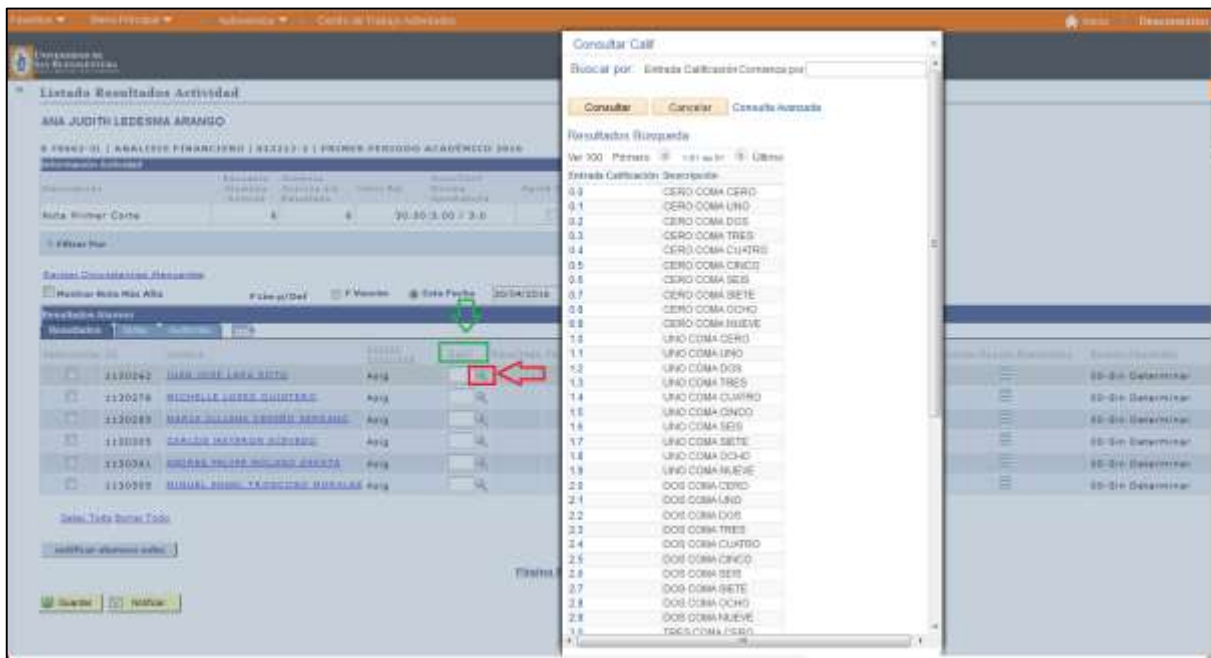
Favoritos ▼ Menú Principal ▼ > Autoservicio ▼ > Centro de Trabajo Actividades

Inicio Desconectar

Universidad de San Buenaventura

Listado Resultados Actividad

ANA JUDITH LEDESMA ARANGO

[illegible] | ANALISIS FINANCIERO | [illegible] | PRIMER PERIODO ACADÉMICO 2016

Información Actividad

Nota Primer Corte 6 6 30.00 3.00 / 3.0

Filtrar Por

Mostrar Nota Más Alta F Vencim Esta Fecha 20/04/2016

Resultados Alumno

| | ID | Nombre | | | |
|---|---|---|---|---|---|
| | 1130262 | JUAN JOSE LARA SOTO | Asig | | 00-Sin Determinar |
| | 1130276 | MICHELLE LOPEZ QUINTERO | Asig | | 00-Sin Determinar |
| | 1130285 | MARIA JULIANA CRESPO SERRANO | Asig | | 00-Sin Determinar |
| | 1130305 | CARLOS MATERON ACEVEDO | Asig | | 00-Sin Determinar |
| | 1130361 | ANDRES FELIPE HOLGADO ZAPATA | Asig | | 00-Sin Determinar |
| | 1130555 | MIGUEL ANGEL TRASLOSHO MORALES | Asig | | 00-Sin Determinar |

Selec Todo Borrar Todo

notificar alumnos selec

Guardar Notificar

Consultar Calif

Buscar por: Entrada Calificación Comienza por

Consultar Cancelar Consulta Avanzada

Resultados Búsqueda

Ver 100 Primero 1-51 de 51 Último

| Entrada Calificación | Descripción |
|---|---|
| 0.0 | CERO COMA CERO |
| 0.1 | CERO COMA UNO |
| 0.2 | CERO COMA DOS |
| 0.3 | CERO COMA TRES |
| 0.4 | CERO COMA CUATRO |
| 0.5 | CERO COMA CINCO |
| 0.6 | CERO COMA SEIS |
| 0.7 | CERO COMA SIETE |
| 0.8 | CERO COMA OCHO |
| 0.9 | CERO COMA NUEVE |
| 1.0 | UNO COMA CERO |
| 1.1 | UNO COMA UNO |
| 1.2 | UNO COMA DOS |
| 1.3 | UNO COMA TRES |
| 1.4 | UNO COMA CUATRO |
| 1.5 | UNO COMA CINCO |
| 1.6 | UNO COMA SEIS |
| 1.7 | UNO COMA SIETE |
| 1.8 | UNO COMA OCHO |
| 1.9 | UNO COMA NUEVE |
| 2.0 | DOS COMA CERO |
| 2.1 | DOS COMA UNO |
| 2.2 | DOS COMA DOS |
| 2.3 | DOS COMA TRES |
| 2.4 | DOS COMA CUATRO |
| 2.5 | DOS COMA CINCO |
| 2.6 | DOS COMA SEIS |
| 2.7 | DOS COMA SIETE |
| 2.8 | DOS COMA OCHO |
| 2.9 | DOS COMA NUEVE |
| 3.0 | TRES COMA CERO |